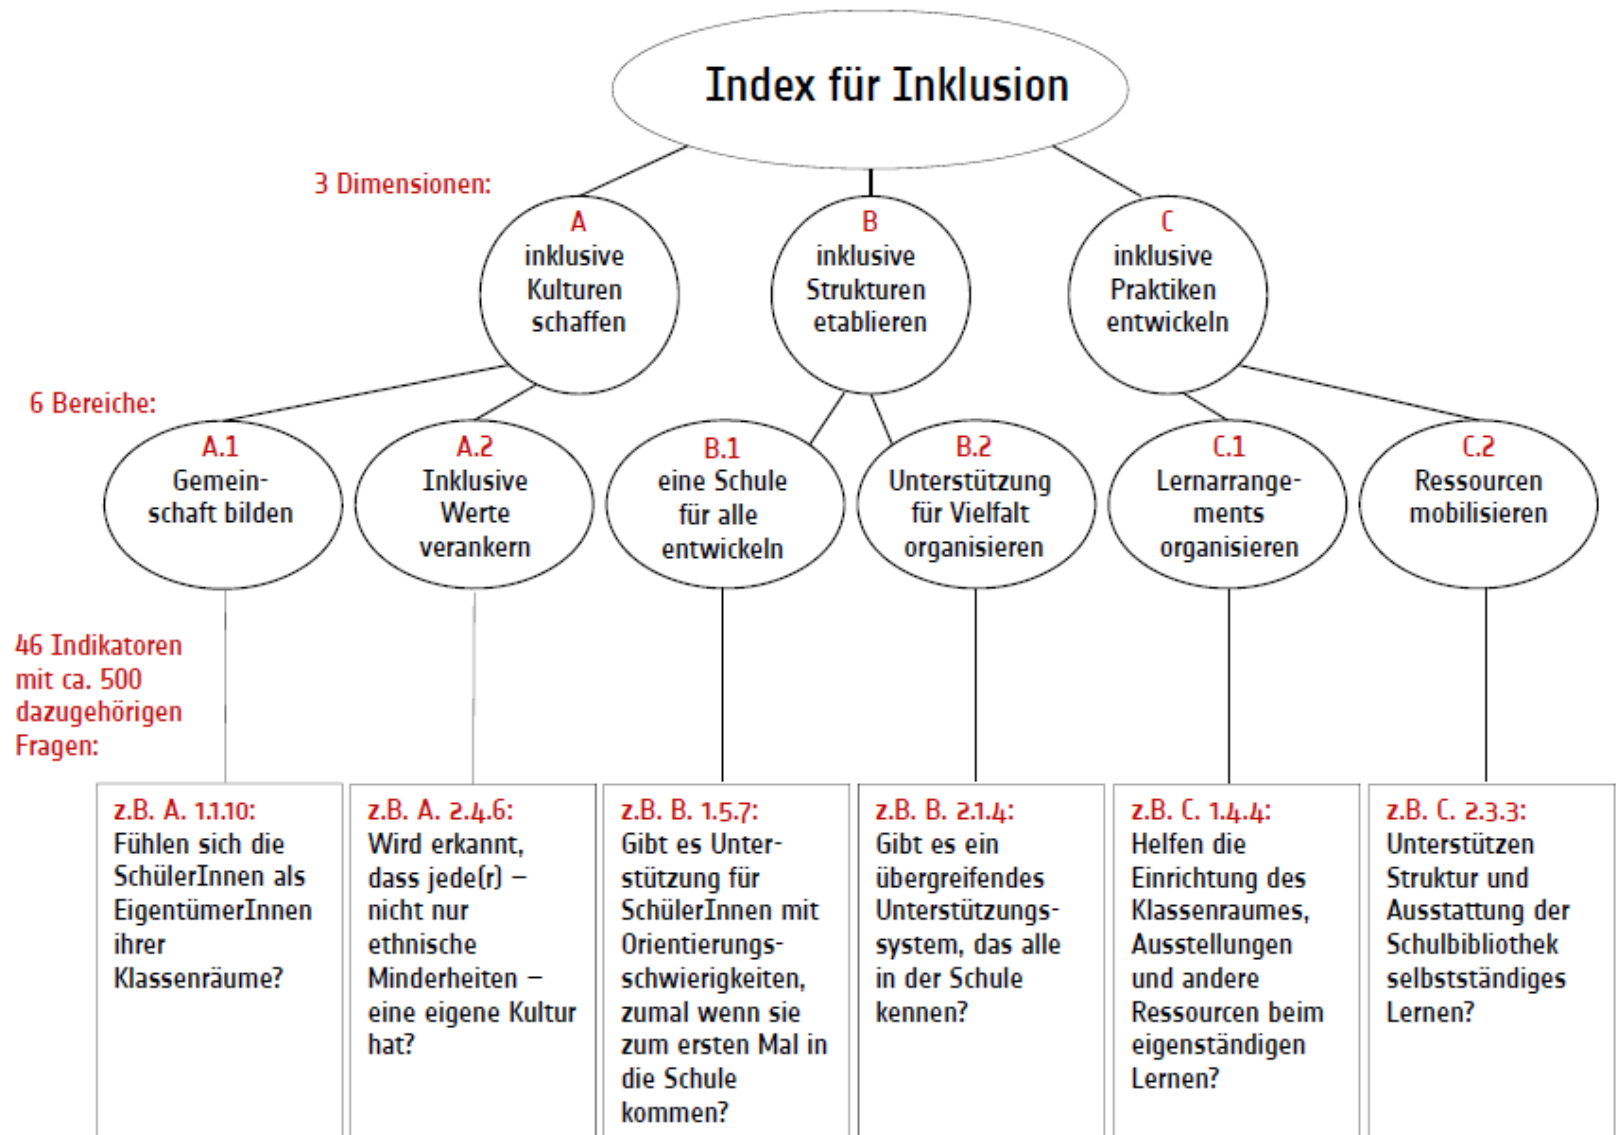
Index für Inklusion

3 Dimensionen:

A
inklusive Kulturen schaffen

B
inklusive Strukturen etablieren

C
inklusive Praktiken entwickeln

6 Bereiche:

A.1
Gemeinschaft bilden

A.2
Inklusive Werte verankern

B.1
eine Schule für alle entwickeln

B.2
Unterstützung für Vielfalt organisieren

C.1
Lernarrangements organisieren

C.2
Ressourcen mobilisieren

46 Indikatoren mit ca. 500 dazugehörigen Fragen:

z.B. A. 1.1.10:
Fühlen sich die SchülerInnen als EigentümerInnen ihrer Klassenräume?

z.B. A. 2.4.6:
Wird erkannt, dass jede(r) – nicht nur ethnische Minderheiten – eine eigene Kultur hat?

z.B. B. 1.5.7:
Gibt es Unterstützung für SchülerInnen mit Orientierungsschwierigkeiten, zumal wenn sie zum ersten Mal in die Schule kommen?

z.B. B. 2.1.4:
Gibt es ein übergreifendes Unterstützungssystem, das alle in der Schule kennen?

z.B. C. 1.4.4:
Helfen die Einrichtung des Klassenraumes, Ausstellungen und andere Ressourcen beim eigenständigen Lernen?

z.B. C. 2.3.3:
Unterstützen Struktur und Ausstattung der Schulbibliothek selbstständiges Lernen?